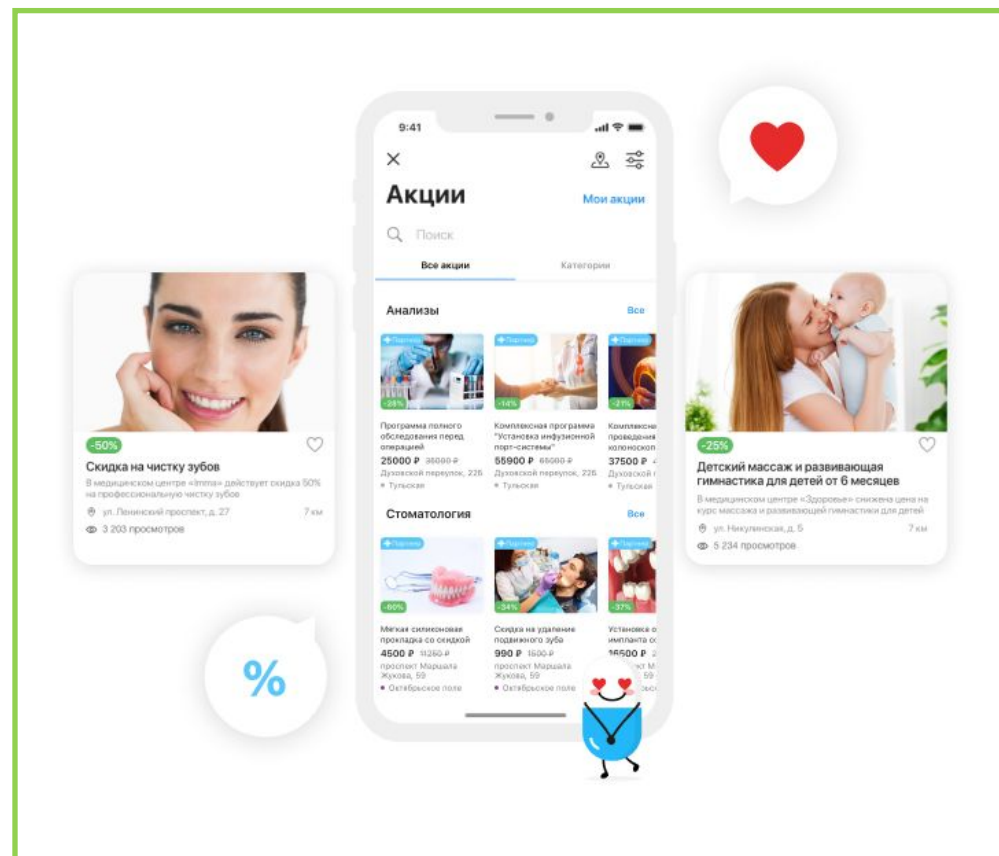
-50%
Скидка на чистку зубов
В медицинском центре «Imma» действует скидка 50% на профессиональную чистку зубов
ул. Ленинский проспект, д. 27 7 км
3 203 просмотров

9:41
Акции
Мои акции
Поиск
Все акции
Категории
Анализы
Все
Партнер
-28%
Программа полного обследования перед операцией
25000 ₽ 35000 ₽
Духовской переулок, 22Б
Тульская
Партнер
-14%
Комплексная программа "Установка инфузионной порт-системы"
55900 ₽ 65000 ₽
Духовской переулок, 22Б
Тульская
Партнер
-21%
Комплексная проведения колоноскоп
37500 ₽
Духовской п
Тульская
Стоматология
Все
Партнер
-60%
Мягкая силиконовая прокладка со скидкой
4500 ₽ 11250 ₽
проспект Маршала Жукова, 59
Октябрьское поле
Партнер
-34%
Скидка на удаление подвижного зуба
990 ₽ 1500 ₽
проспект Маршала Жукова, 59
Октябрьское поле
Партнер
-37%
Установка импланта со
16500 ₽
проспект М
Жукова, 59

%

-25%
Детский массаж и развивающая гимнастика для детей от 6 месяцев
В медицинском центре «Здоровье» снижена цена на курс массажа и развивающей гимнастики для детей
ул. Никулинская, д. 5 7 км
5 234 просмотров